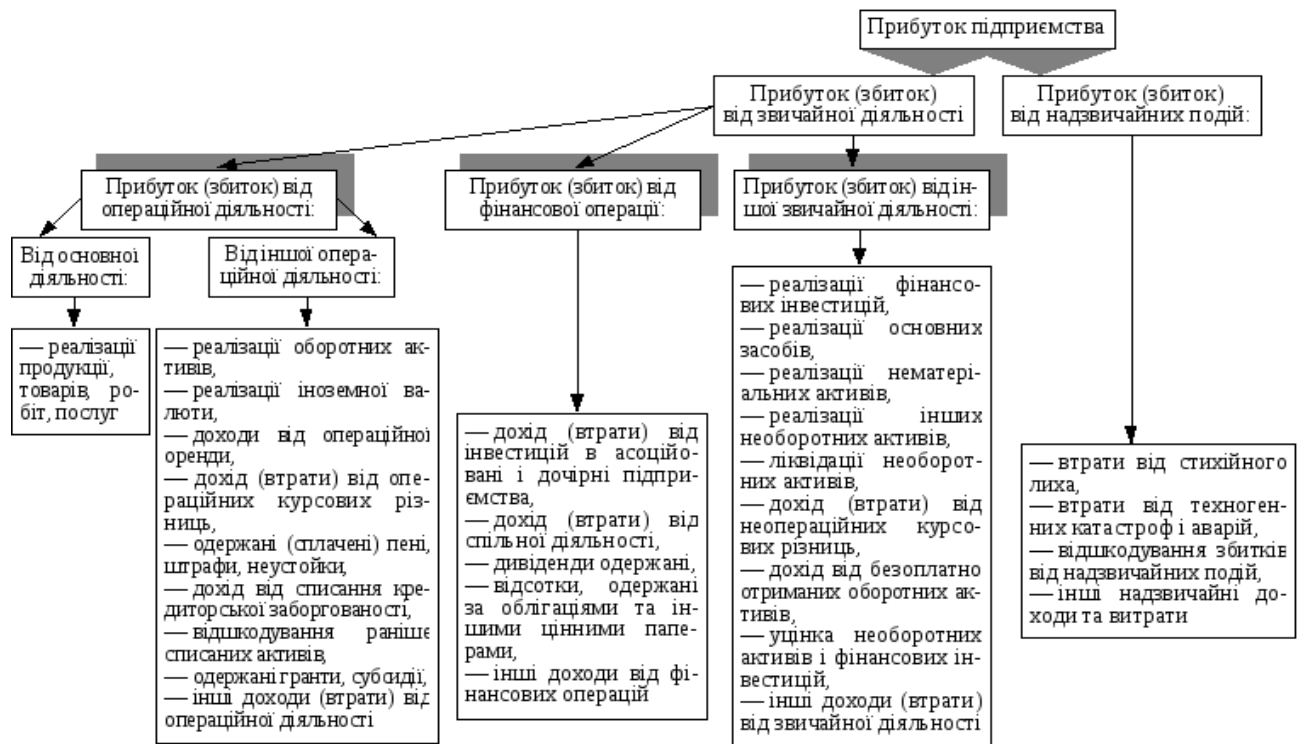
Прибуток підприємства

Прибуток (збиток) від звичайної діяльності

Прибуток (збиток) від надзвичайних подій:

Прибуток (збиток) від операційної діяльності:

Прибуток (збиток) від фінансової операції:

Прибуток (збиток) від іншої звичайної діяльності:

Від основної діяльності:

Від іншої операційної діяльності:

— реалізації продукції, товарів, робіт, послуг

— реалізації оборотних активів,
— реалізації іноземної валюти,
— доходи від операційної оренди,
— дохід (втрати) від операційних курсових різниць,
— одержані (сплачені) пені, штрафи, неустойки,
— дохід від списання кредиторської заборгованості,
— відшкодування раніше списаних активів,
— одержані гранти, субсидії,
— інші доходи (втрати) від операційної діяльності

— дохід (втрати) від інвестицій в асоційовані і дочірні підприємства,
— дохід (втрати) від спільної діяльності,
— дивіденди одержані,
— відсотки, одержані за облігаціями та іншими цінними паперами,
— інші доходи від фінансових операцій

— реалізації фінансових інвестицій,
— реалізації основних засобів,
— реалізації нематеріальних активів,
— реалізації інших необоротних активів,
— ліквідації необоротних активів,
— дохід (втрати) від неопераційних курсових різниць,
— дохід від безоплатно отриманих оборотних активів,
— уцінка необоротних активів і фінансових інвестицій,
— інші доходи (втрати) від звичайної діяльності

— втрати від стихійного лиха,
— втрати від техногенних катастроф і аварій,
— відшкодування збитків від надзвичайних подій,
— інші надзвичайні доходи та витрати